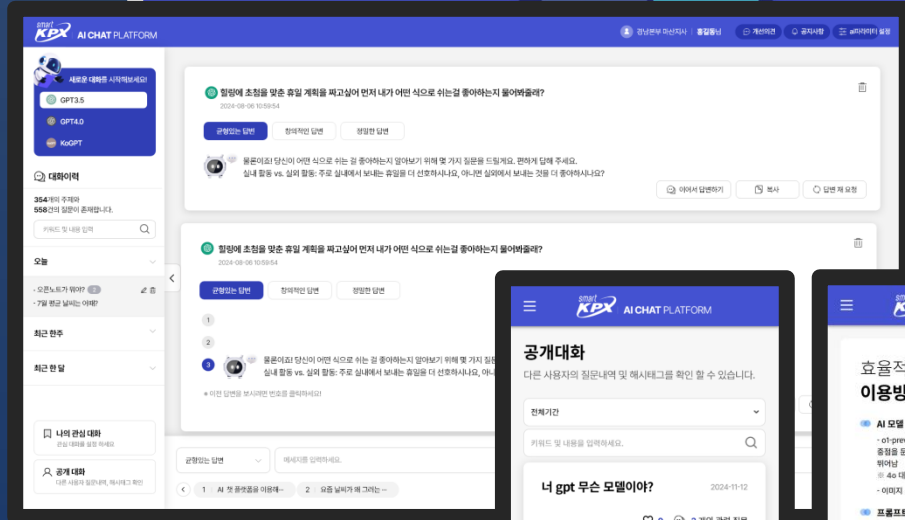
smart KPX AI CHAT PLATFORM

경남본부 마산지사 | 홍길동님 개선의견 공지사항 셀프러닝 설정

새로운 대화를 시작해보세요!

GPT3.5

GPT4.0

KoGPT

대화이력

354개의 주제와 558건의 질문이 존재합니다.

키워드 및 내용 입력

오늘

- 오픈노트가 뭐야? 

- 7월 평균 날씨는 어때?

최근 한주

최근 한 달

나의 관심 대화
관심 대화를 설정 하세요

공개 대화
다른 사용자 질문내역, 해시태그 확인

힐링에 초첨을 맞춘 휴일 계획을 짜고싶어 먼저 내가 어떤 식으로 쉬는걸 좋아하는지 물어봐줄래?
2024-08-06 10:59:54

균형있는 답변 창의적인 답변 정밀한 답변

물론이죠! 당신이 어떤 식으로 쉬는 걸 좋아하는지 알아보기 위해 몇 가지 질문을 드릴게요. 편하게 답해 주세요.
실내 활동 vs. 실외 활동: 주로 실내에서 보내는 휴일을 더 선호하시나요, 아니면 실외에서 보내는 것을 더 좋아하시나요?

이어서 답변하기 복사 답변 재 요청

힐링에 초첨을 맞춘 휴일 계획을 짜고싶어 먼저 내가 어떤 식으로 쉬는걸 좋아하는지 물어봐줄래?
2024-08-06 10:59:54

균형있는 답변 창의적인 답변 정밀한 답변

1
2
3

물론이죠! 당신이 어떤 식으로 쉬는 걸 좋아하는지 알아보기 위해 몇 가지 질
실내 활동 vs. 실외 활동: 주로 실내에서 보내는 휴일을 더 선호하시나요, 아니

※ 이전 답변을 보시려면 번호를 클릭하세요!

균형있는 답변 메세지를 입력하세요.

1 AI 챗 플랫폼을 이용해... 2 요즘 날씨가 왜 그러는...

smart KPX AI CHAT PLATFORM

공개대화
다른 사용자의 질문내역 및 해시태그를 확인 할 수 있습니다.

전체기간

키워드 및 내용을 입력하세요.

너 gpt 무슨 모델이야? 2024-11-12

효율적
이용방

AI 모델
- o1-prev
종점을
뛰어남
※ 4o 대
- 이미지

프롬프트